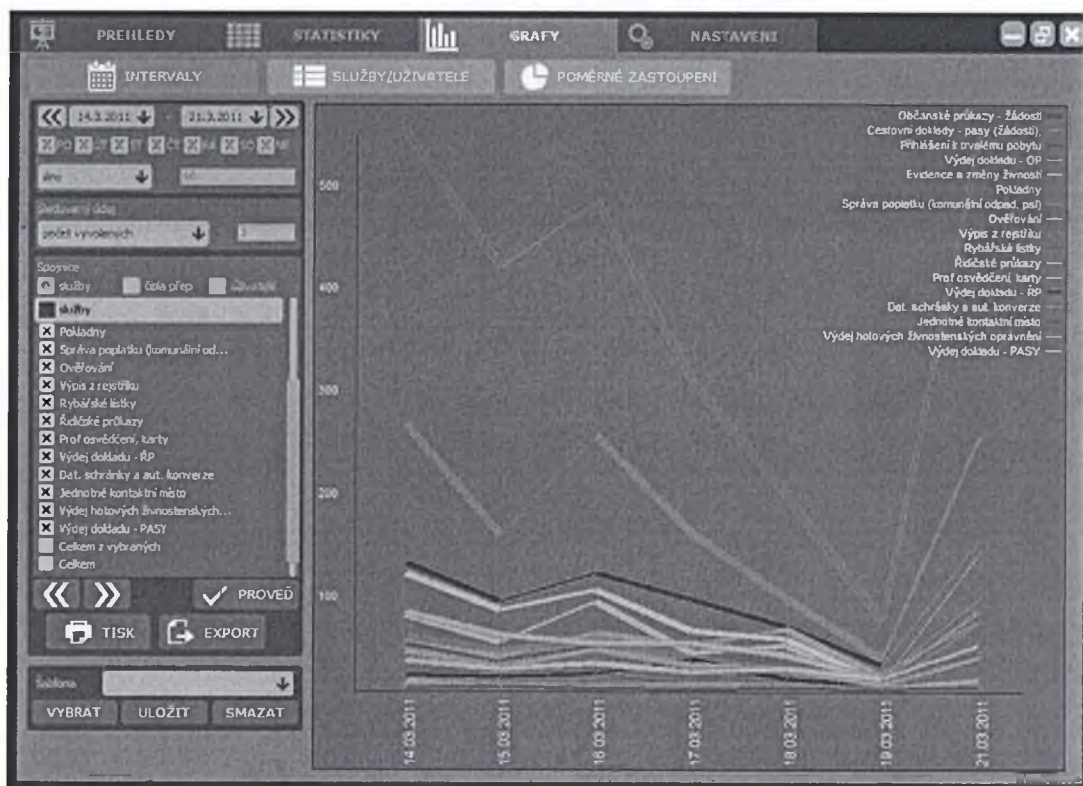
PREHLEDY STATISTIKY GRAFY NASTAVENÍ

INTERVALY SLUŽBY/UŽIVATELÉ POMĚRNÉ ZASTOUPENÍ

14.3.2011 - 21.3.2011

PO ÚT ST ČT PÁ SO NE

dni

Sledovaný údaj

počet vyvolaných

Spojnice

služby čísla přep. uživatelé

služby
Pokladny
Správa poplatku (komunální od...
Ověřování
Výpis z rejstříku
Rybářské lístky
Řidičské průkazy
Prof osvědčení, karty
Výdej dokladu - ŘP
Dat. schránky a aut. konverze
Jednotné kontaktní místo
Výdej hotových živnostenských...
Výdej dokladu - PASY
Celkem z vybraných
Celkem

PROVEĎ

TISK EXPORT

Šablona

VYBRAT ULOŽIT SMAZAT

Občanské průkazy - žádosti
Cestovní doklady - pasy (žádosti)
Přihlášení k trvalému pobytu
Výdej dokladu - OP
Evidence a změny živností
Pokladny
Správa poplatku (komunální odpad, psi)
Ověřování
Výpis z rejstříku
Rybářské lístky
Řidičské průkazy
Prof osvědčení, karty
Výdej dokladu - ŘP
Dat. schránky a aut. konverze
Jednotné kontaktní místo
Výdej hotových živnostenských oprávnění
Výdej dokladu - PASY

500
400
300
200
100

14.03.2011
15.03.2011
16.03.2011
17.03.2011
18.03.2011
19.03.2011
21.03.2011